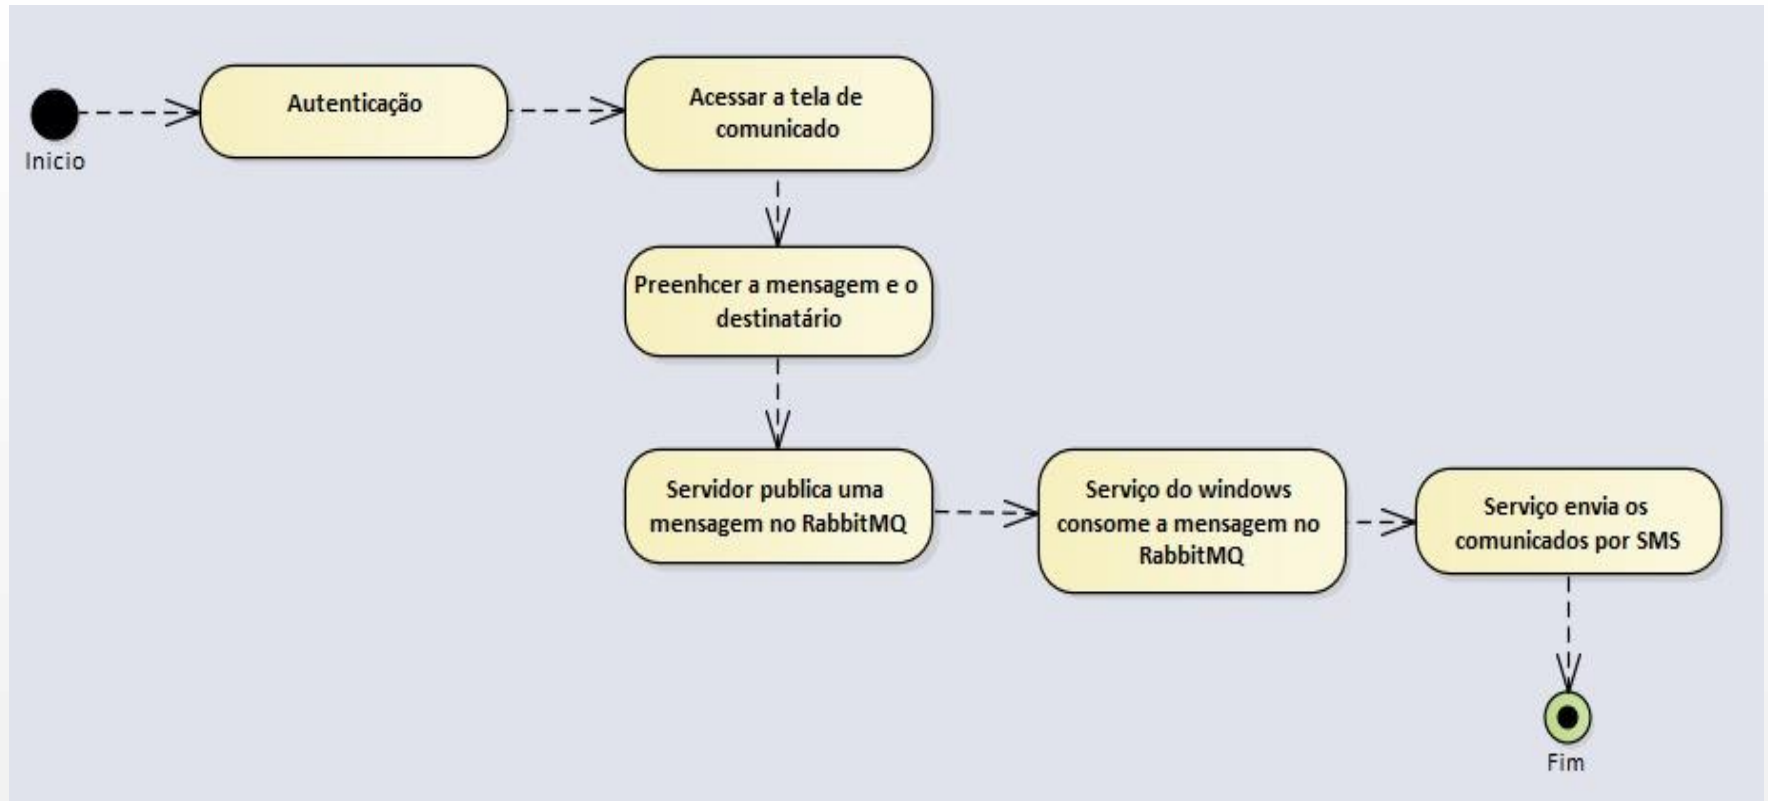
Inicio

Autenticação

Acessar a tela de comunicado

Preenhcer a mensagem e o destinatário

Servidor publica uma mensagem no RabbitMQ

Serviço do windows consome a mensagem no RabbitMQ

Serviço envia os comunicados por SMS

Fim